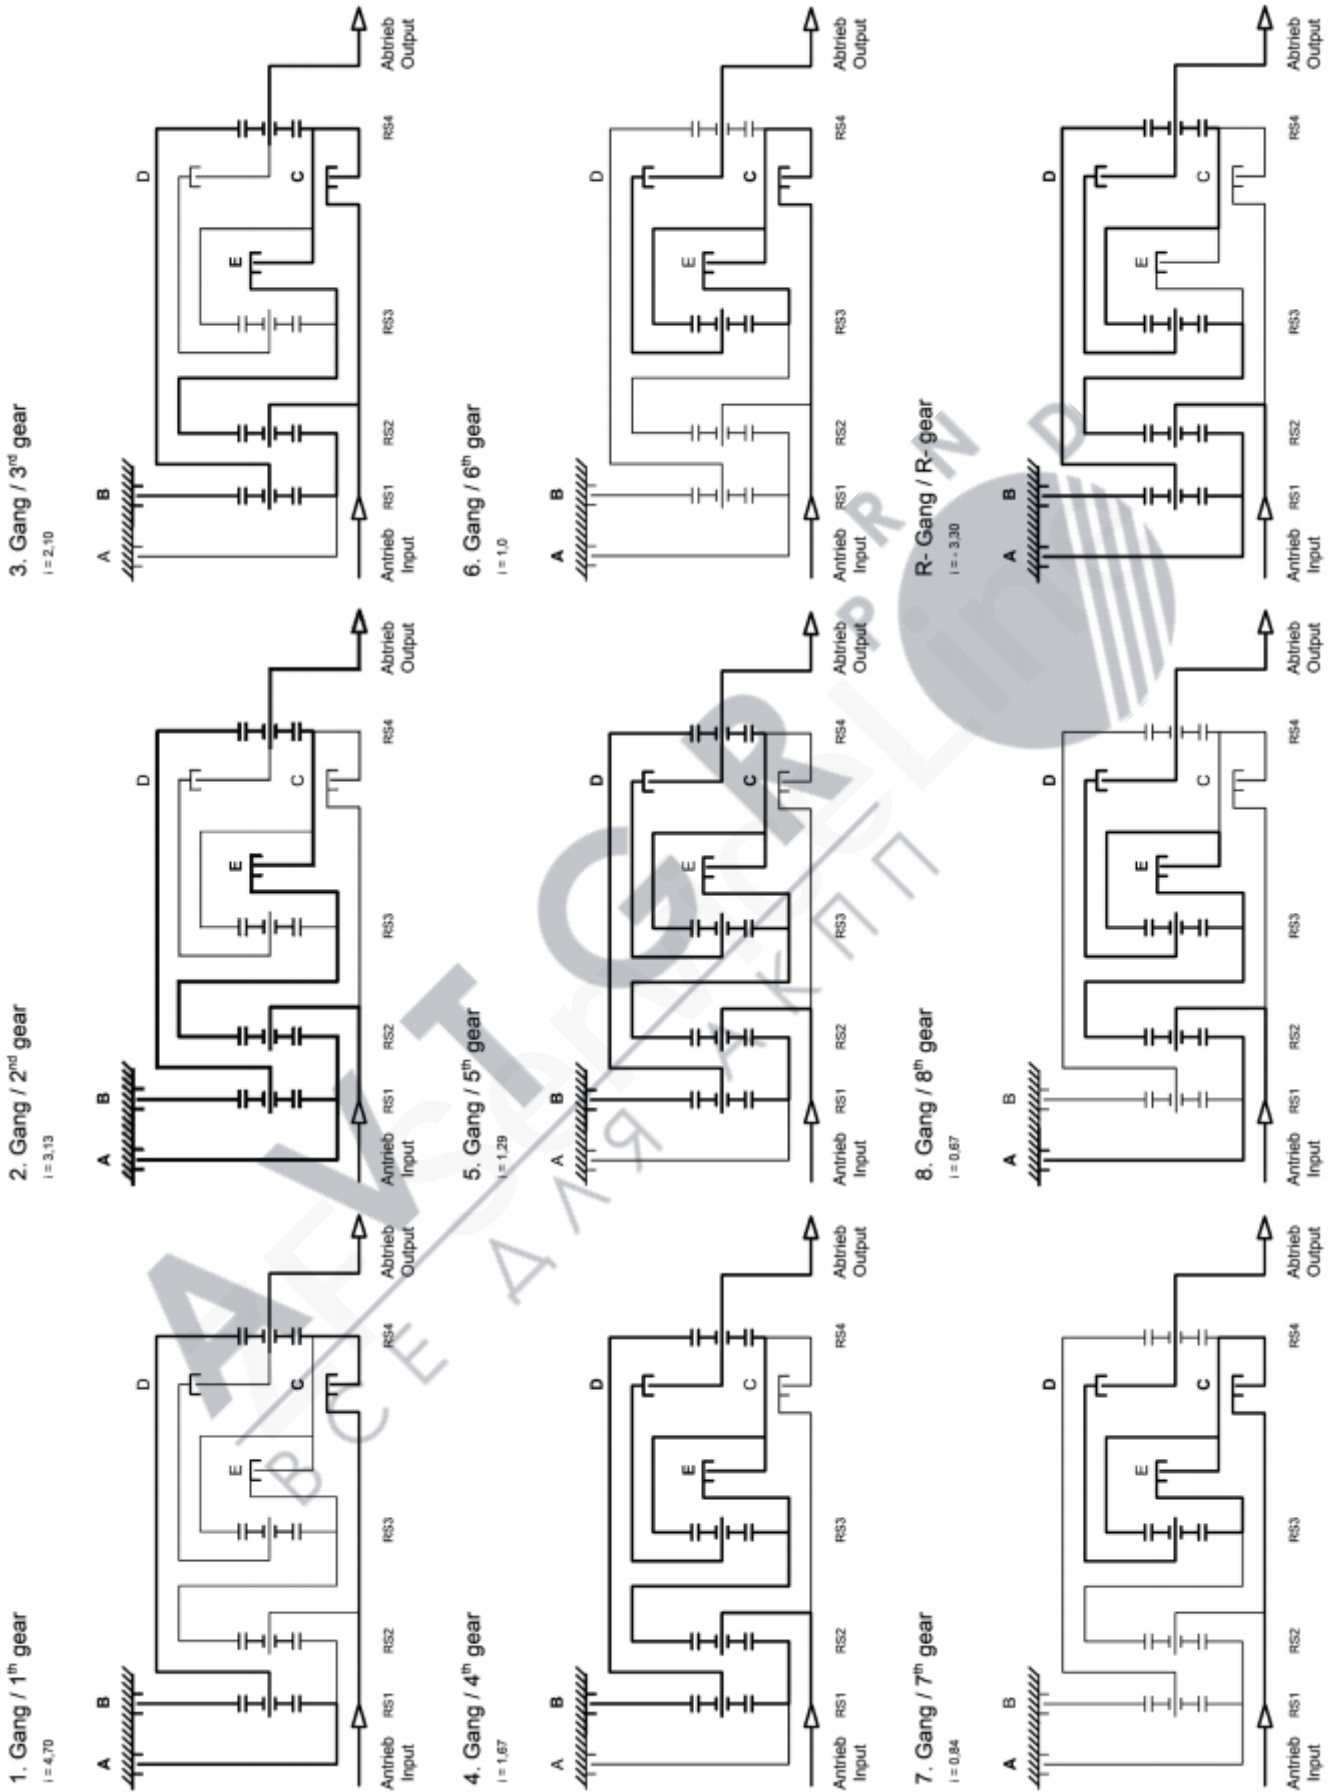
1. Gang / 1$^{th}$ gear
i = 4,70

A B D C E RS1 RS2 RS3 RS4
Antrieb Input
Abtrieb Output

2. Gang / 2$^{nd}$ gear
i = 3,13

A B D C E RS1 RS2 RS3 RS4
Antrieb Input
Abtrieb Output

3. Gang / 3$^{rd}$ gear
i = 2,10

A B D C E RS1 RS2 RS3 RS4
Antrieb Input
Abtrieb Output

4. Gang / 4$^{th}$ gear
i = 1,67

A B D C E RS1 RS2 RS3 RS4
Antrieb Input
Abtrieb Output

5. Gang / 5$^{th}$ gear
i = 1,29

A B D C E RS1 RS2 RS3 RS4
Antrieb Input
Abtrieb Output

6. Gang / 6$^{th}$ gear
i = 1,0

A B D C E RS1 RS2 RS3 RS4
Antrieb Input
Abtrieb Output

7. Gang / 7$^{th}$ gear
i = 0,84

A B D C E RS1 RS2 RS3 RS4
Antrieb Input
Abtrieb Output

8. Gang / 8$^{th}$ gear
i = 0,67

A B D C E RS1 RS2 RS3 RS4
Antrieb Input
Abtrieb Output

R- Gang / R- gear
i = - 3,30

A B D C E RS1 RS2 RS3 RS4
Antrieb Input
Abtrieb Output

AVTOGRAND
ВСЕ ДЛЯ АКПП